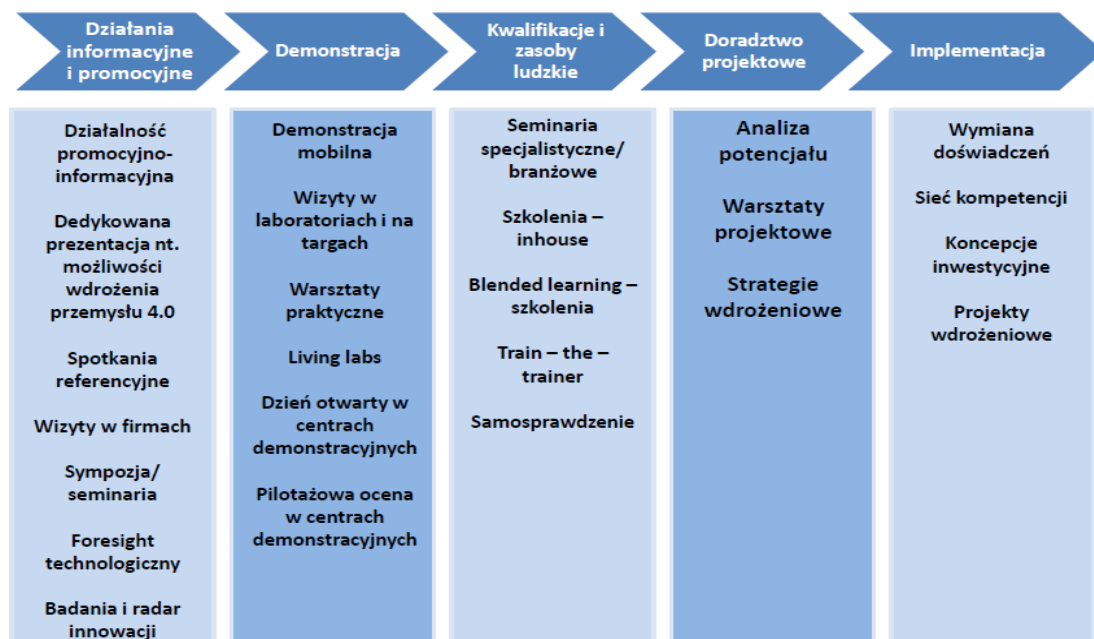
Działania informacyjne i promocyjne

Demonstracja

Kwalifikacje i zasoby ludzkie

Doradztwo projektowe

Implementacja

Działalność promocyjno-informacyjna

Dedykowana prezentacja nt. możliwości wdrożenia przemysłu 4.0

Spotkania referencyjne

Wizyty w firmach

Sympozja/ seminaria

Foresight technologiczny

Badania i radar innowacji

Demonstracja mobilna

Wizyty w laboratoriach i na targach

Warsztaty praktyczne

Living labs

Dzień otwarty w centrach demonstracyjnych

Pilotażowa ocena w centrach demonstracyjnych

Seminaria specjalistyczne/ branżowe

Szkolenia – inhouse

Blended learning – szkolenia

Train – the – trainer

Samosprawdzenie

Analiza potencjału

Warsztaty projektowe

Strategie wdrożeniowe

Wymiana doświadczeń

Sieć kompetencji

Koncepcje inwestycyjne

Projekty wdrożeniowe